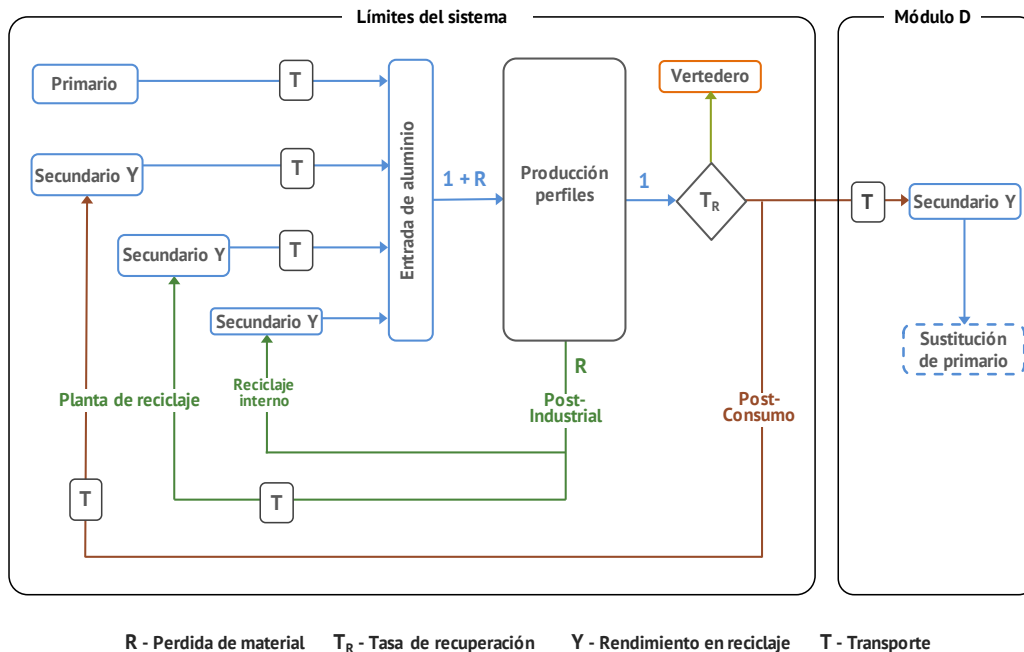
Límites del sistema

Módulo D

Primario

T

Secundario Y

T

Secundario Y

T

Secundario Y

Entrada de aluminio

1 + R

Producción perfiles

1

Vertedero

$T_R$

T

Secundario Y

Sustitución de primario

R

Post-Industrial

Post-Consumo

Planta de reciclaje

Reciclaje interno

T

T

R - Perdida de material $T_R$ - Tasa de recuperación Y - Rendimiento en reciclaje T - Transporte